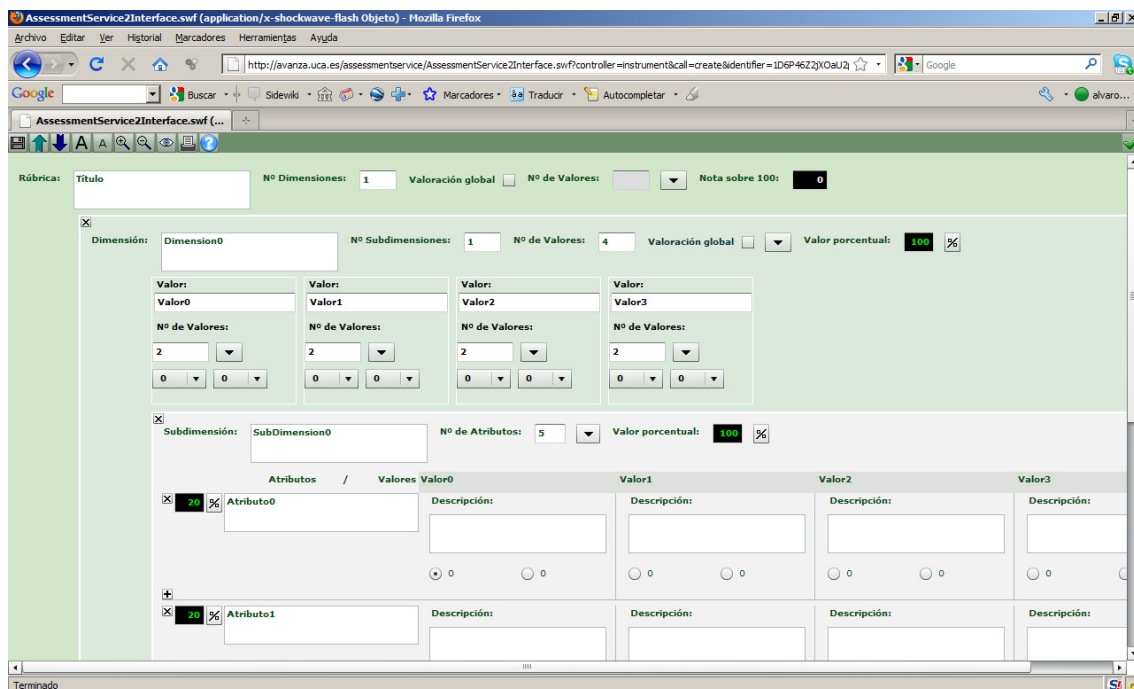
AssessmentService2Interface.swf (application/x-shockwave-flash Objeto) - Mozilla Firefox

Archivo Editar Ver Historial Marcadores Herramientas Ayuda

http://avanza.uca.es/assessmentservice/AssessmentService2Interface.swf?controller=instrument&call=create&identifier=1D6P46Z2jXOaU2j

Google

Google Buscar Sidewiki Marcadores Traducir Autocompletar alvaro...

AssessmentService2Interface.swf (...

Rúbrica: Titulo Nº Dimensiones: 1 Valoración global Nº de Valores: Nota sobre 100: 0

Dimensión: Dimension0 Nº Subdimensiones: 1 Nº de Valores: 4 Valoración global Valor porcentual: 100 %

| Valor: | Valor: | Valor: | Valor: |
|---|---|---|---|
| Valor0 | Valor1 | Valor2 | Valor3 |
| Nº de Valores: | Nº de Valores: | Nº de Valores: | Nº de Valores: |
| 2 | 2 | 2 | 2 |
| 0 0 | 0 0 | 0 0 | 0 0 |

Subdimensión: SubDimension0 Nº de Atributos: 5 Valor porcentual: 100 %

Atributos / Valores Valor0 Valor1 Valor2 Valor3

20 % Atributo0 Descripción: Descripción: Descripción: Descripción:

0 0 0 0 0 0 0

20 % Atributo1 Descripción: Descripción: Descripción: Descripción:

Terminado